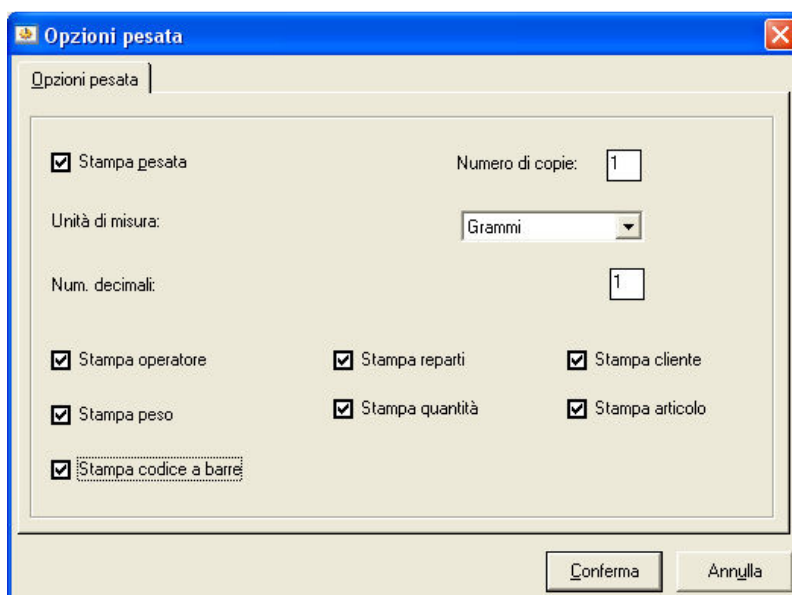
Opzioni pesata

Opzioni pesata

Stampa pesata

Numero di copie: 1

Unità di misura: Grammi

Num. decimali: 1

Stampa operatore
Stampa reparti
Stampa cliente
Stampa peso
Stampa quantità
Stampa articolo
Stampa codice a barre

Conferma
Annulla